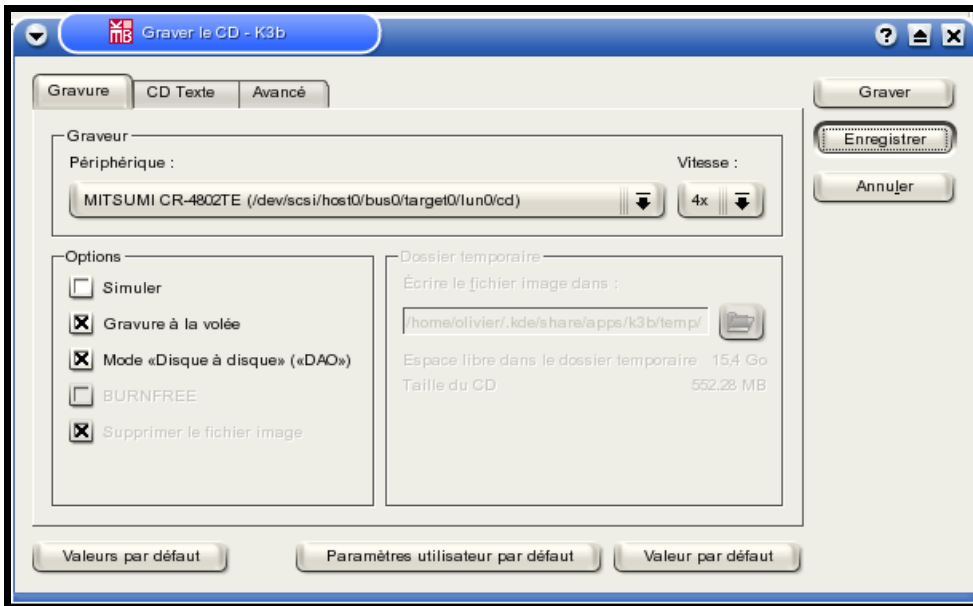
Graver le CD - K3b

Gravure | CD Texte | Avancé

Graver

Enregistrer

Annuler

Graveur

Périphérique :

Vitesse :

MITSUMI CR-4802TE (/dev/scsi/host0/bus0/target0/lun0/cd)

4x

Options

Simuler

Gravure à la volée

Mode «Disque à disque» («DAO»)

BURNFREE

Supprimer le fichier image

Dossier temporaire

Écrire le fichier image dans :

/home/olivier/.kde/share/apps/k3b/temp/

Espace libre dans le dossier temporaire 15,4 Go

Taille du CD 552.28 MB

Valeurs par défaut

Paramètres utilisateur par défaut

Valeur par défaut